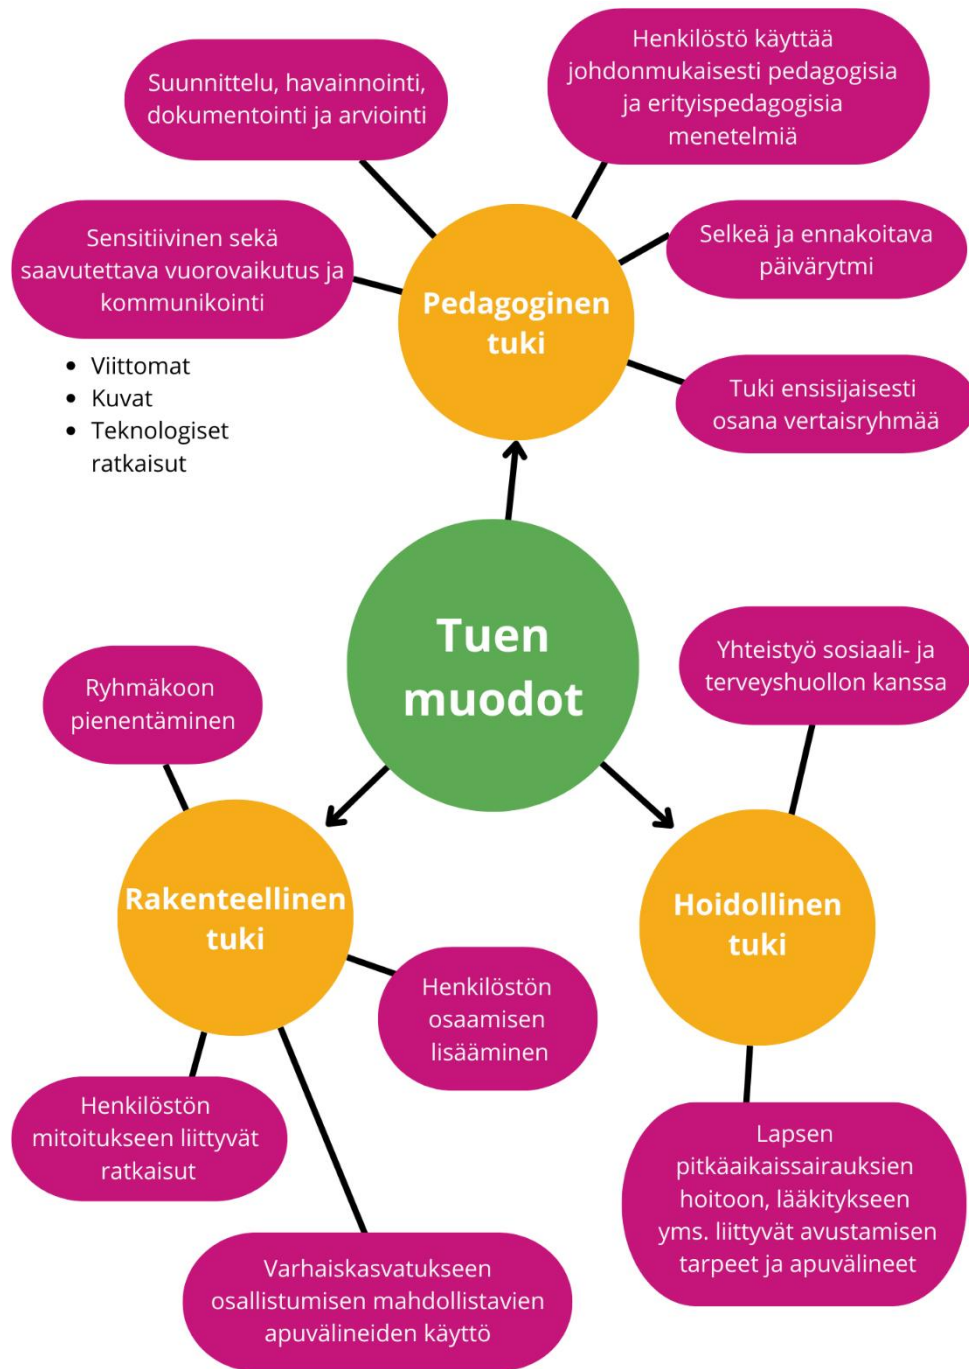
Suunnittelu, havainnointi, dokumentointi ja arviointi

Henkilöstö käyttää johdonmukaisesti pedagogisia ja erityispedagogisia menetelmiä

Sensitiivinen sekä saavutettava vuorovaikutus ja kommunikointi

- Viittomat
- Kuvat
- Teknologiset ratkaisut

Selkeä ja ennakoitava päivärytmi

Pedagoginen tuki

Tuki ensisijaisesti osana vertaisryhmää

Tuen muodot

Ryhmäkoon pienentäminen

Yhteistyö sosiaali- ja terveyshuollon kanssa

Rakenteellinen tuki

Hoidollinen tuki

Henkilöstön osaamisen lisääminen

Henkilöstön mitoitukseen liittyvät ratkaisut

Lapsen pitkäaikaissairauksien hoitoon, lääkitykseen yms. liittyvät avustamisen tarpeet ja apuvälineet

Varhaiskasvatukseen osallistumisen mahdollistavien apuvälineiden käyttö